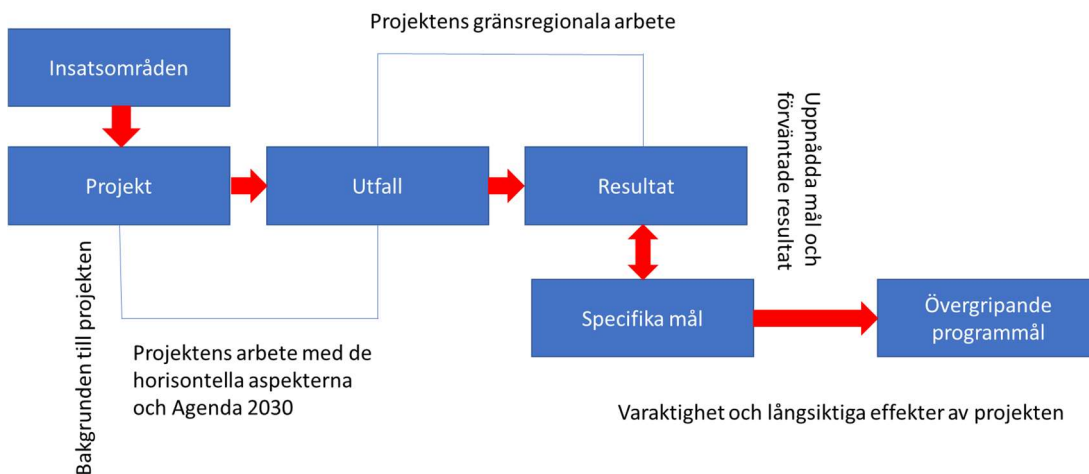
Projektens gränsregionala arbete

Insatsområden

Projekt

Utfall

Resultat

Uppnådda mål och förväntade resultat

Bakgrunden till projekten

Specifika mål

Övergripande programmål

Projektens arbete med de horisontella aspekterna och Agenda 2030

Varaktighet och långsiktiga effekter av projekten